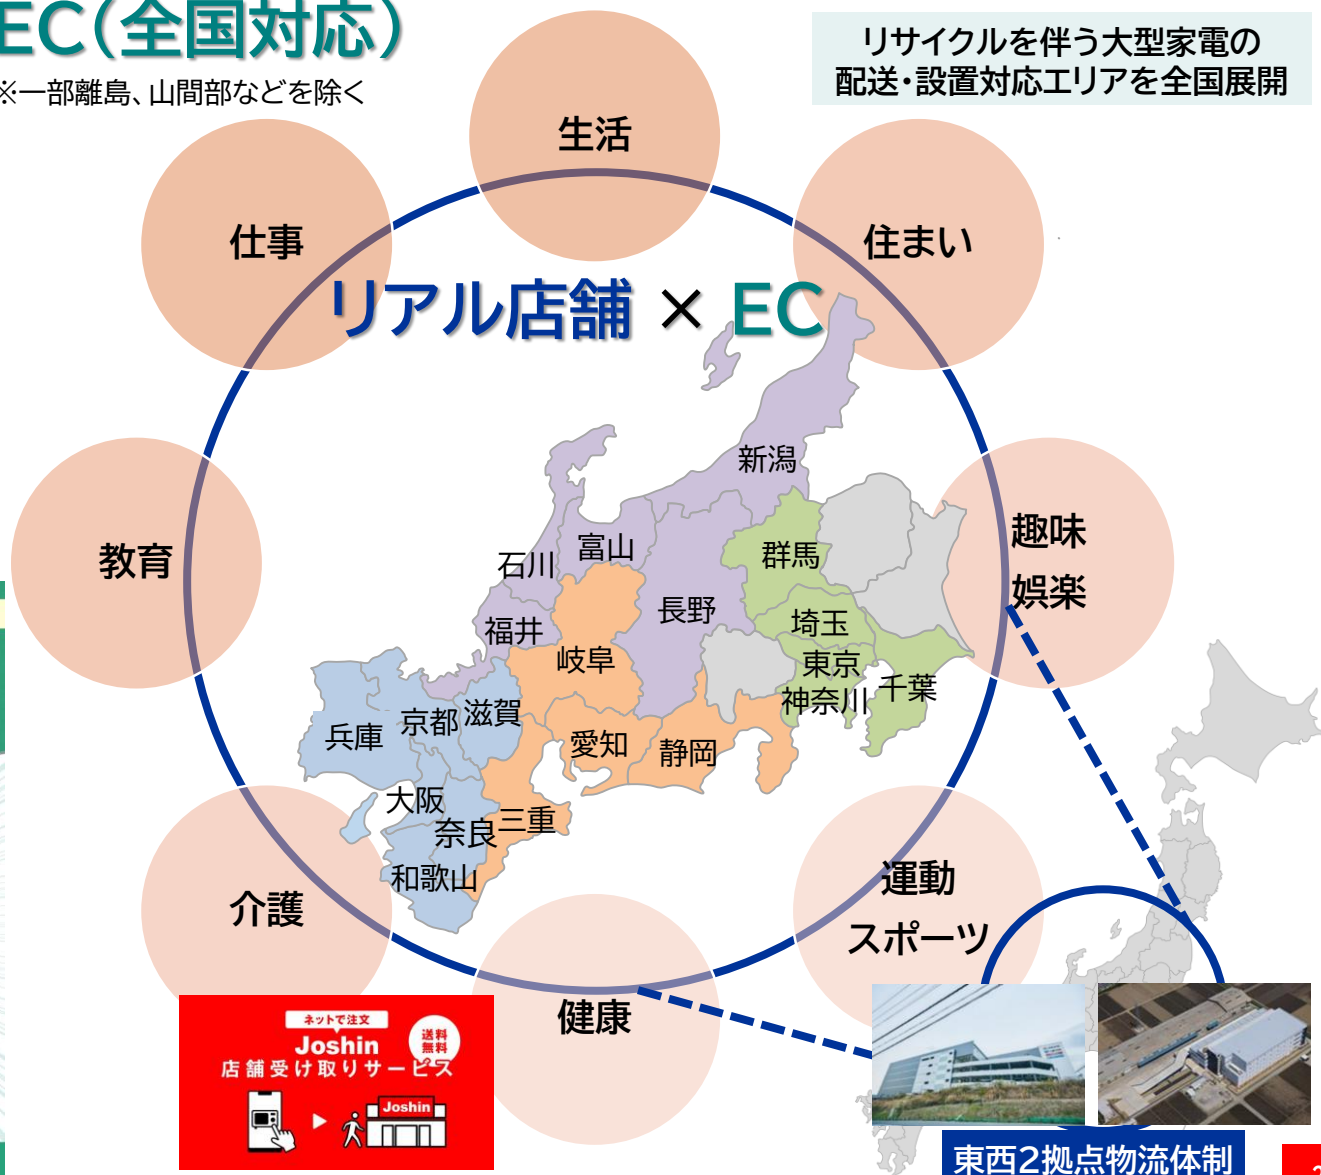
EC(全国対応)
※一部離島、山間部などを除く

リサイクルを伴う大型家電の配送・設置対応エリアを全国展開

生活
仕事
住まい
リアル店舗 × EC
教育
趣味娯楽
介護
健康
運動スポーツ

新潟
富山
石川
福井
群馬
長野
岐阜
埼玉
東京
神奈川
千葉
兵庫
京都
滋賀
愛知
静岡
大阪
奈良
三重
和歌山

ネットで注文
Joshin
送料無料
店舗受け取りサービス
Joshin

東西2拠点物流体制